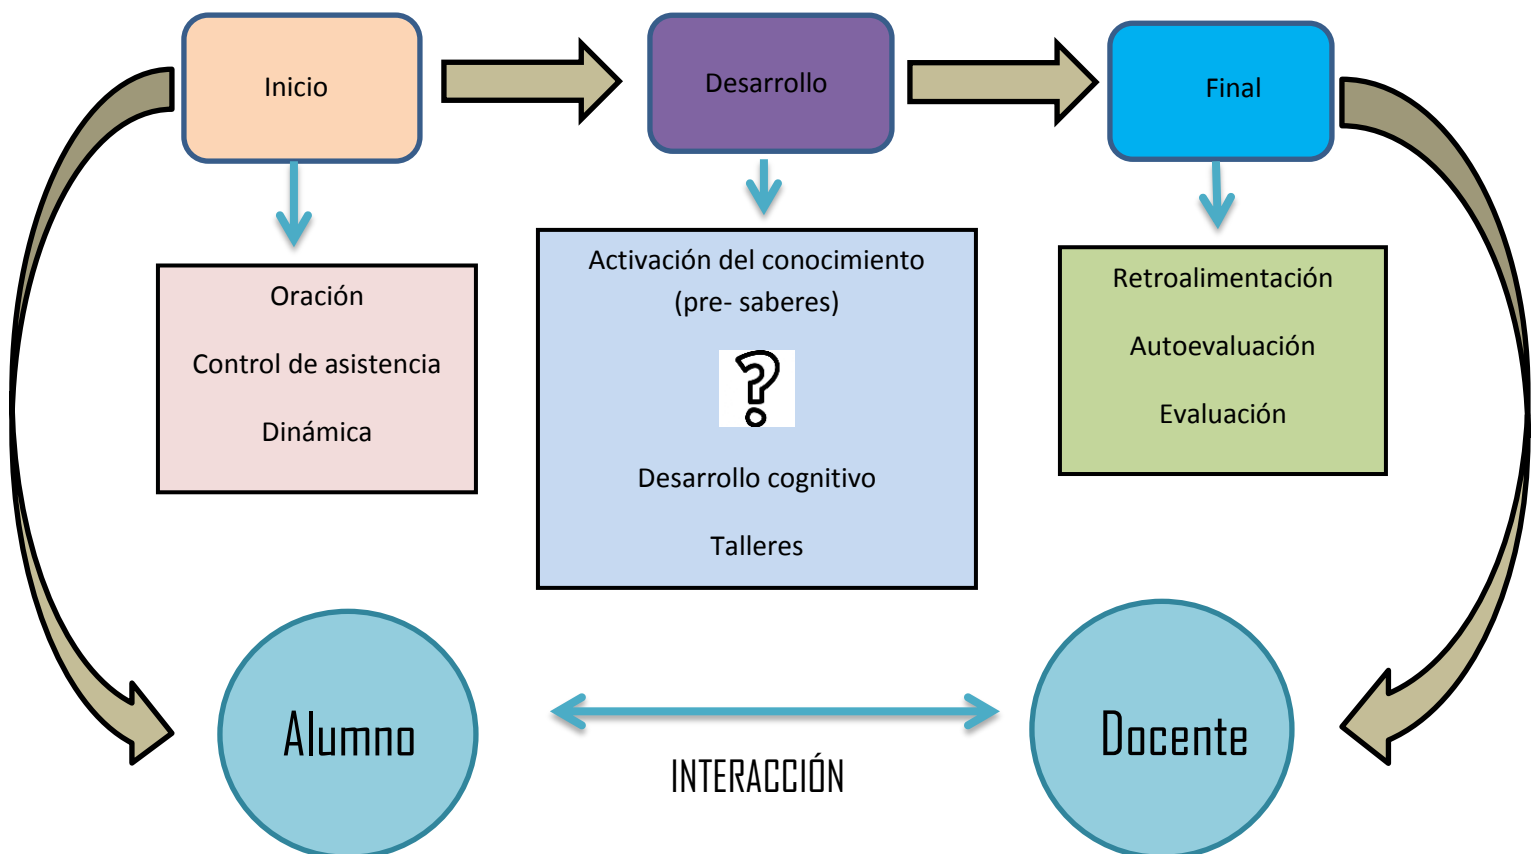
Inicio

Desarrollo

Final

Oración

Control de asistencia

Dinámica

Activación del conocimiento (pre- saberes)

?

Desarrollo cognitivo

Talleres

Retroalimentación

Autoevaluación

Evaluación

Alumno

INTERACCIÓN

Docente